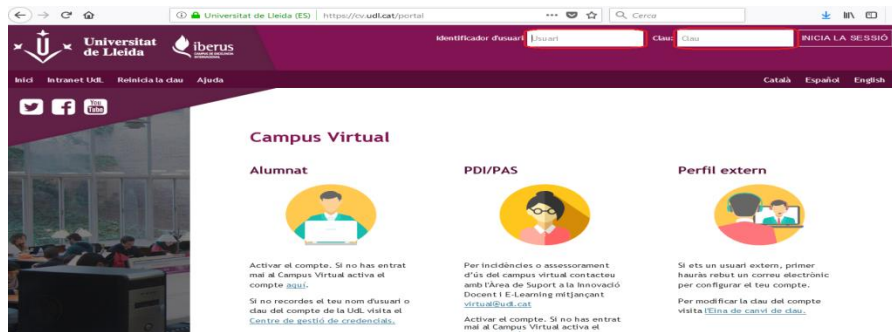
Universitat de Lleida (ES) | https://cv.udl.cat/portal

Cerca

Universitat de Lleida

iberus

Identificador d'usuari Usuari

Clau: Clau

INICIA LA SESSIÓ

Inici Intranet UdL Reinicia la clau Ajuda

Català Español English

Campus Virtual

Alumnat

Activar el compte. Si no has entrat mai al Campus Virtual activa el compte aquí.

Si no recordes el teu nom d'usuari o clau del compte de la UdL visita el Centre de gestió de credencials.

PDI/PAS

Per incidències o assessorament d'ús del campus virtual contacteu amb l'Àrea de Suport a la Innovació Docent i E-Learning mitjançant virtual@udl.cat

Activar el compte. Si no has entrat mai al Campus Virtual activa el

Perfil extern

Si ets un usuari extern, primer hauràs rebut un correu electrònic per configurar el teu compte.

Per modificar la clau del compte visita l'Eina de canvi de clau.